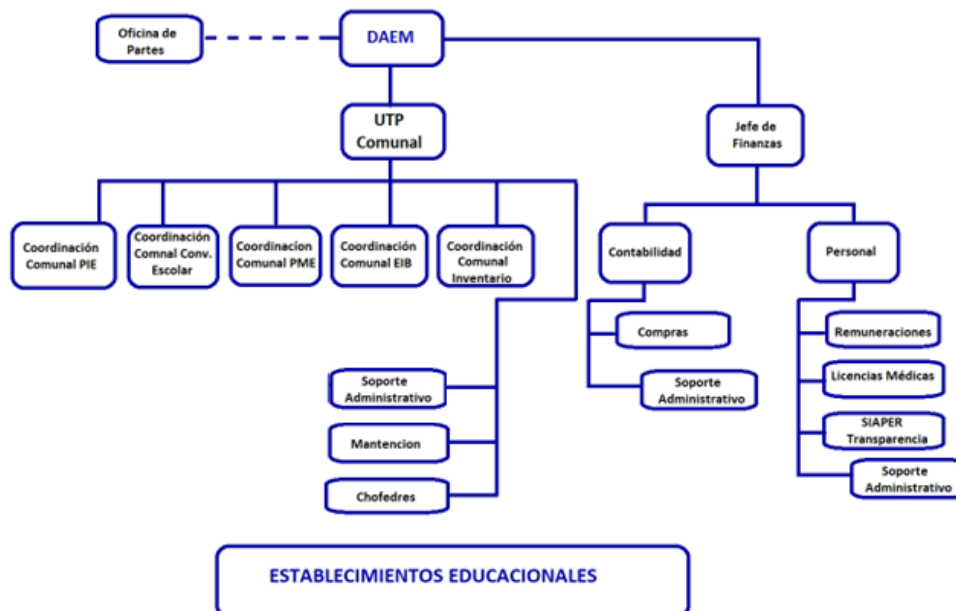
Oficina de Partes

DAEM

UTP Comunal

Jefe de Finanzas

Coordinación Comunal PIE

Coordinación Comnal Conv. Escolar

Coordinacion Comunal PME

Coordinación Comunal EIB

Coordinación Comunal Inventario

Contabilidad

Personal

Compras

Soporte Administrativo

Remuneraciones

Licencias Médicas

SIAPER Transparencia

Soporte Administrativo

Soporte Administrativo

Mantencion

Chofedres

ESTABLECIMIENTOS EDUCACIONALES